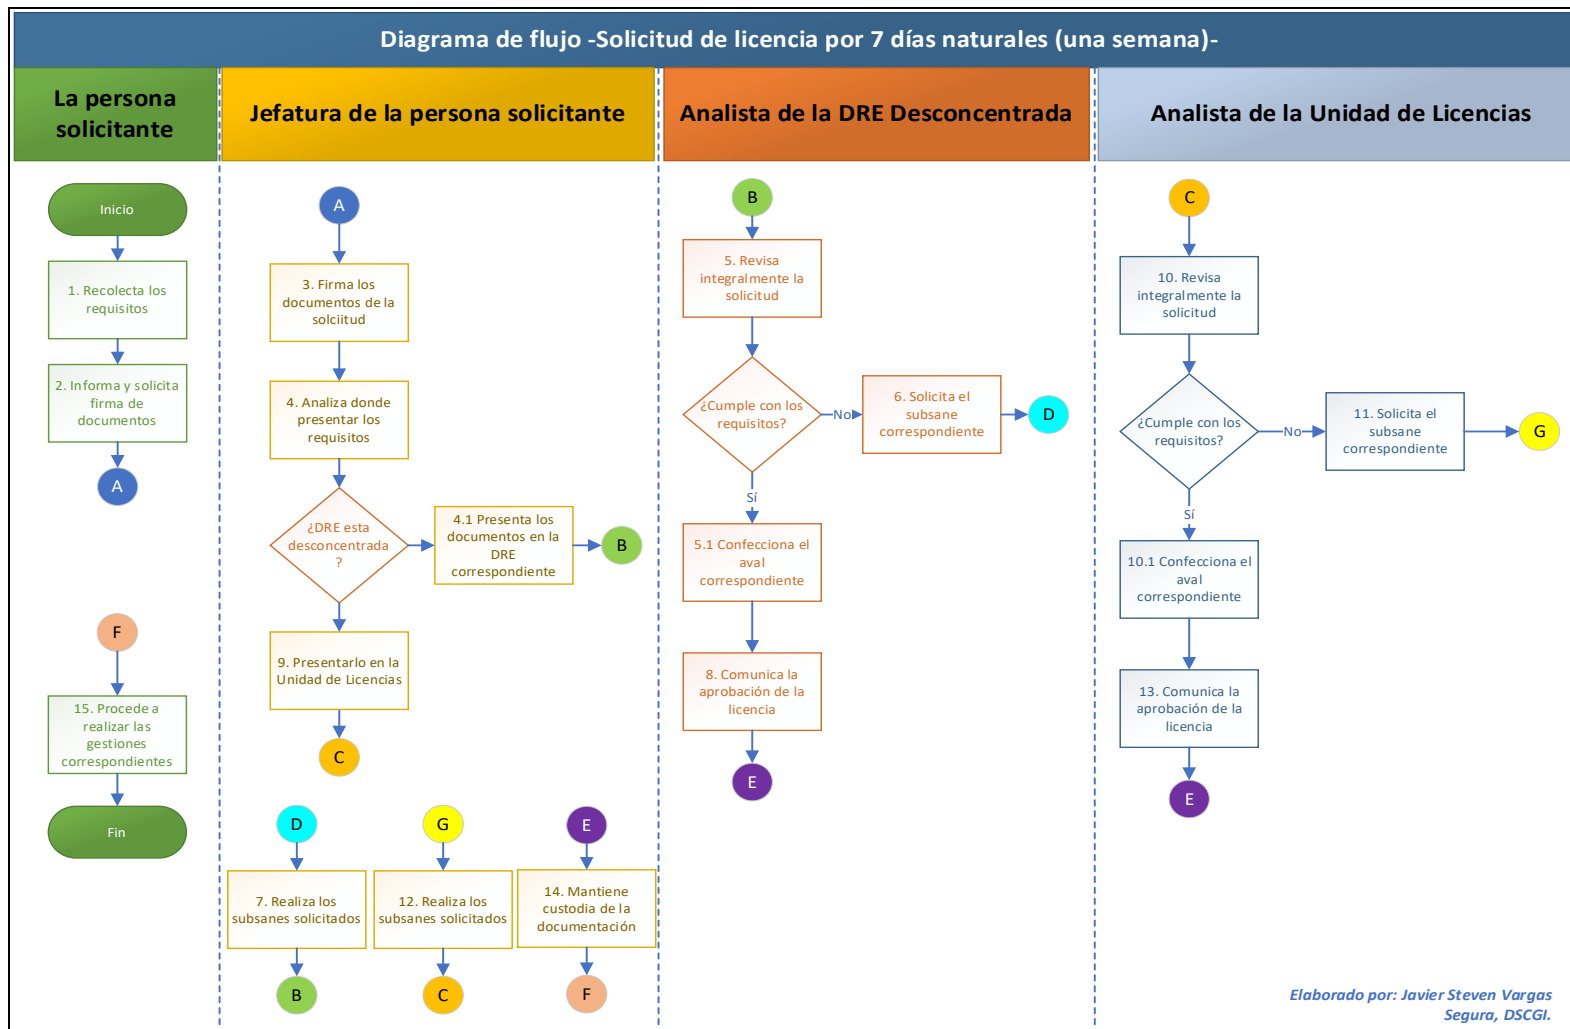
Diagrama de flujo -Solicitud de licencia por 7 días naturales (una semana)-

La persona solicitante

Inicio

1. Recolecta los requisitos

2. Informa y solicita firma de documentos

A

F

15. Procede a realizar las gestiones correspondientes

Fin

Jefatura de la persona solicitante

A

3. Firma los documentos de la solcitud

4. Analiza donde presentar los requisitos

¿DRE esta desconcentrada ?

4.1 Presenta los documentos en la DRE correspondiente

B

9. Presentarlo en la Unidad de Licencias

C

D

7. Realiza los subsanes solicitados

B

G

12. Realiza los subsanes solicitados

C

E

14. Mantiene custodia de la documentación

F

Analista de la DRE Desconcentrada

B

5. Revisa integralmente la solicitud

¿Cumple con los requisitos?

No

6. Solicita el subsane correspondiente

D

Sí

5.1 Confecciona el aval correspondiente

8. Comunica la aprobación de la licencia

E

Analista de la Unidad de Licencias

C

10. Revisa integralmente la solicitud

¿Cumple con los requisitos?

No

11. Solicita el subsane correspondiente

G

Sí

10.1 Confecciona el aval correspondiente

13. Comunica la aprobación de la licencia

E

Elaborado por: Javier Steven Vargas Segura, DSCGI.